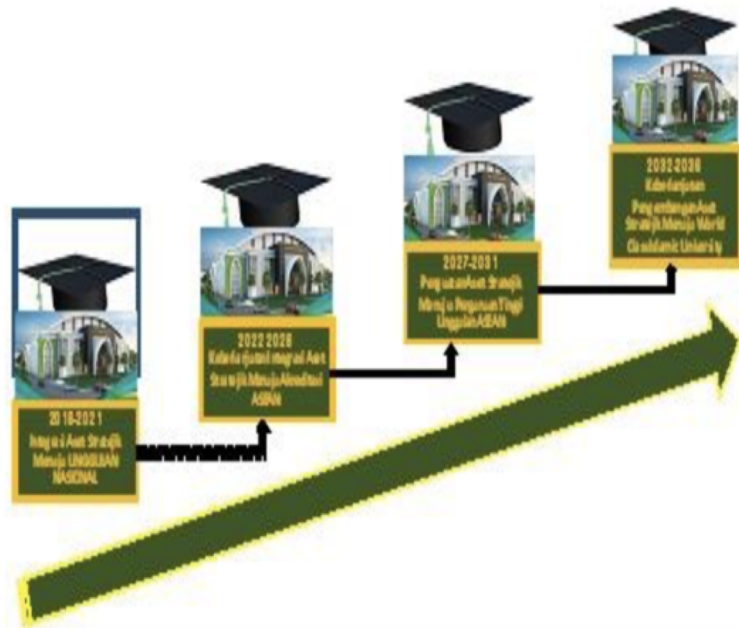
2018-2021
Integrasi Aset Strategik Menuju UNGGULAN NASIONAL

2022-2026
Keberlanjutan Integrasi Aset Strategik Menuju Akreditasi ASEAN

2027-2031
Penguatan Aset Strategik Menuju Perguruan Tinggi Unggulan ASEAN

2032-2036
Keberlanjutan Pengembangan Aset Strategik Menuju World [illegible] Islamic University